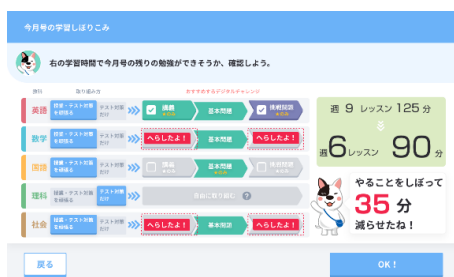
今月号の学習しぼりこみ

右の学習時間で今月号の残りの勉強ができそうか、確認しよう。

教科　取り組み方　おすすめ◎デジタルチャレンジ

英語　授業・テスト対策を網羅る　テスト対策だけ　読書　基本問題　技能開講

数学　授業・テスト対策を網羅る　テスト対策だけ　へらしたよ！　基本問題　へらしたよ！

国語　授業・テスト対策を網羅る　テスト対策だけ　読書　基本問題　技能開講

理科　授業・テスト対策を網羅る　テスト対策だけ　自由に取り組む

社会　授業・テスト対策を網羅る　テスト対策だけ　へらしたよ！　基本問題　へらしたよ！

週 9 レッスン 125 分

週 6 レッスン 90 分

やることをしぼって
35 分
減らせたね！

戻る

OK！